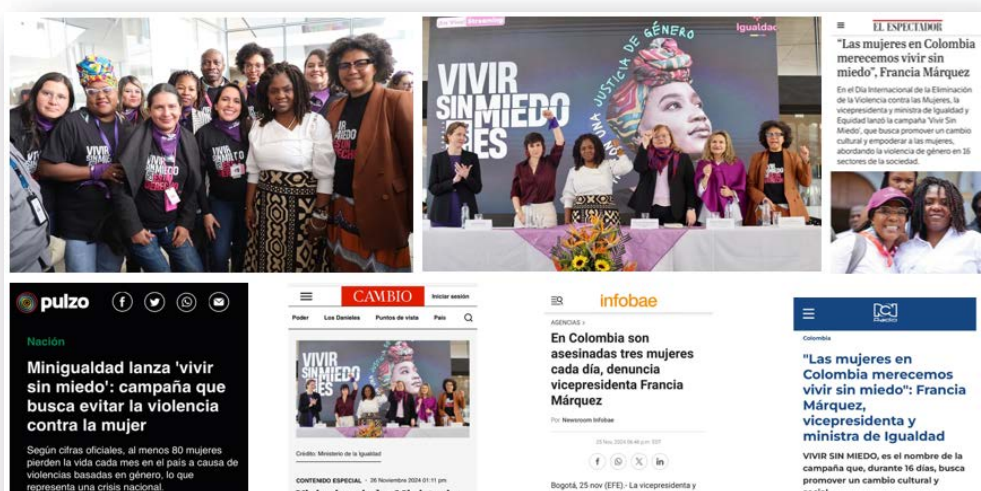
VIVIR SIN MIEDO ES

En Vivo Streaming

Igualdad

UNA JUSTICIA DE GÉNERO

VIVIR SIN MIEDO ES

EL ESPECTADOR

"Las mujeres en Colombia merecemos vivir sin miedo", Francia Márquez

En el Día Internacional de la Eliminación de la Violencia contra las Mujeres, la vicepresidenta y ministra de Igualdad y Equidad lanzó la campaña 'Vivir Sin Miedo', que busca promover un cambio cultural y empoderar a las mujeres, abordando la violencia de género en 16 sectores de la sociedad.

pulzo

Nación

Minigualdad lanza 'vivir sin miedo': campaña que busca evitar la violencia contra la mujer

Según cifras oficiales, al menos 80 mujeres pierden la vida cada mes en el país a causa de violencias basadas en género, lo que representa una crisis nacional.

CAMBIO

Iniciar sesión

Poder Los Danieles Puntos de vista País

VIVIR SIN MIEDO ES

Crédito: Ministerio de la Igualdad

CONTENIDO ESPECIAL · 26 Noviembre 2024 01:11 pm

infobae

AGENCIAS

En Colombia son asesinadas tres mujeres cada día, denuncia vicepresidenta Francia Márquez

Por Newsroom Infobae

25 Nov, 2024 06:46 p.m. EST

Bogotá, 25 nov (EFE).- La vicepresidenta y

RCN Radio

Colombia

"Las mujeres en Colombia merecemos vivir sin miedo": Francia Márquez, vicepresidenta y ministra de Igualdad

VIVIR SIN MIEDO, es el nombre de la campaña que, durante 16 días, busca promover un cambio cultural y